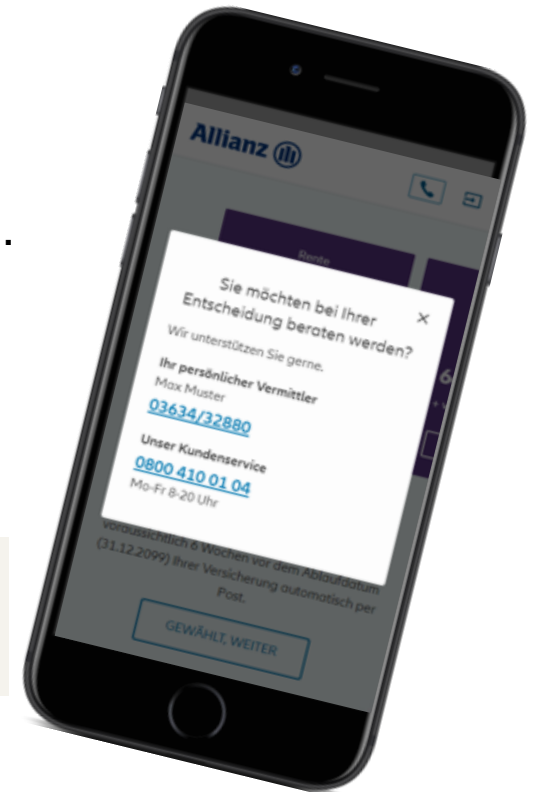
Allianz

Rente

Sie möchten bei Ihrer Entscheidung beraten werden?

×

Wir unterstützen Sie gerne.

Ihr persönlicher Vermittler
Max Muster
03634/32880

Unser Kundenservice
0800 410 01 04
Mo-Fr 8-20 Uhr

voraussichtlich 6 Wochen vor dem Ablaufdatum (31.12.2099) Ihrer Versicherung automatisch per Post.

GEWÄHLT, WEITER